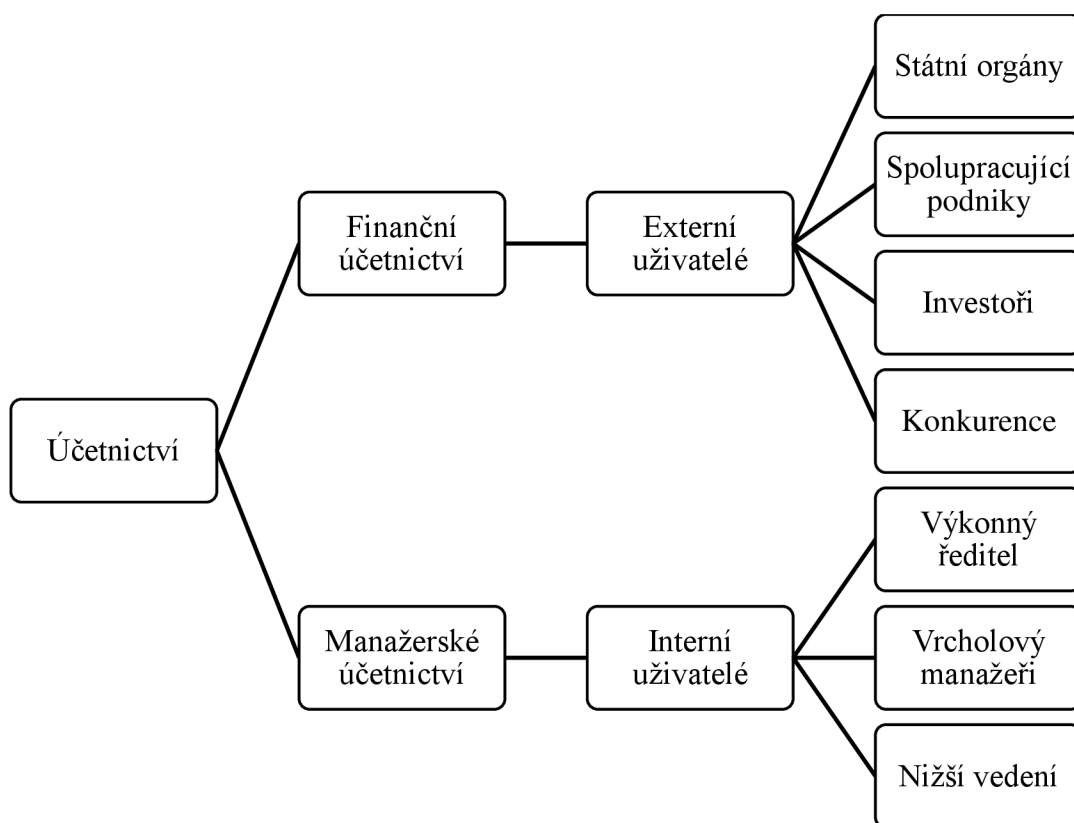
Účetnictví

Finanční účetnictví

Externí uživatelé

Státní orgány

Spolupracující podniky

Investoři

Konkurence

Manažerské účetnictví

Interní uživatelé

Výkonný ředitel

Vrcholový manažeři

Nižší vedení